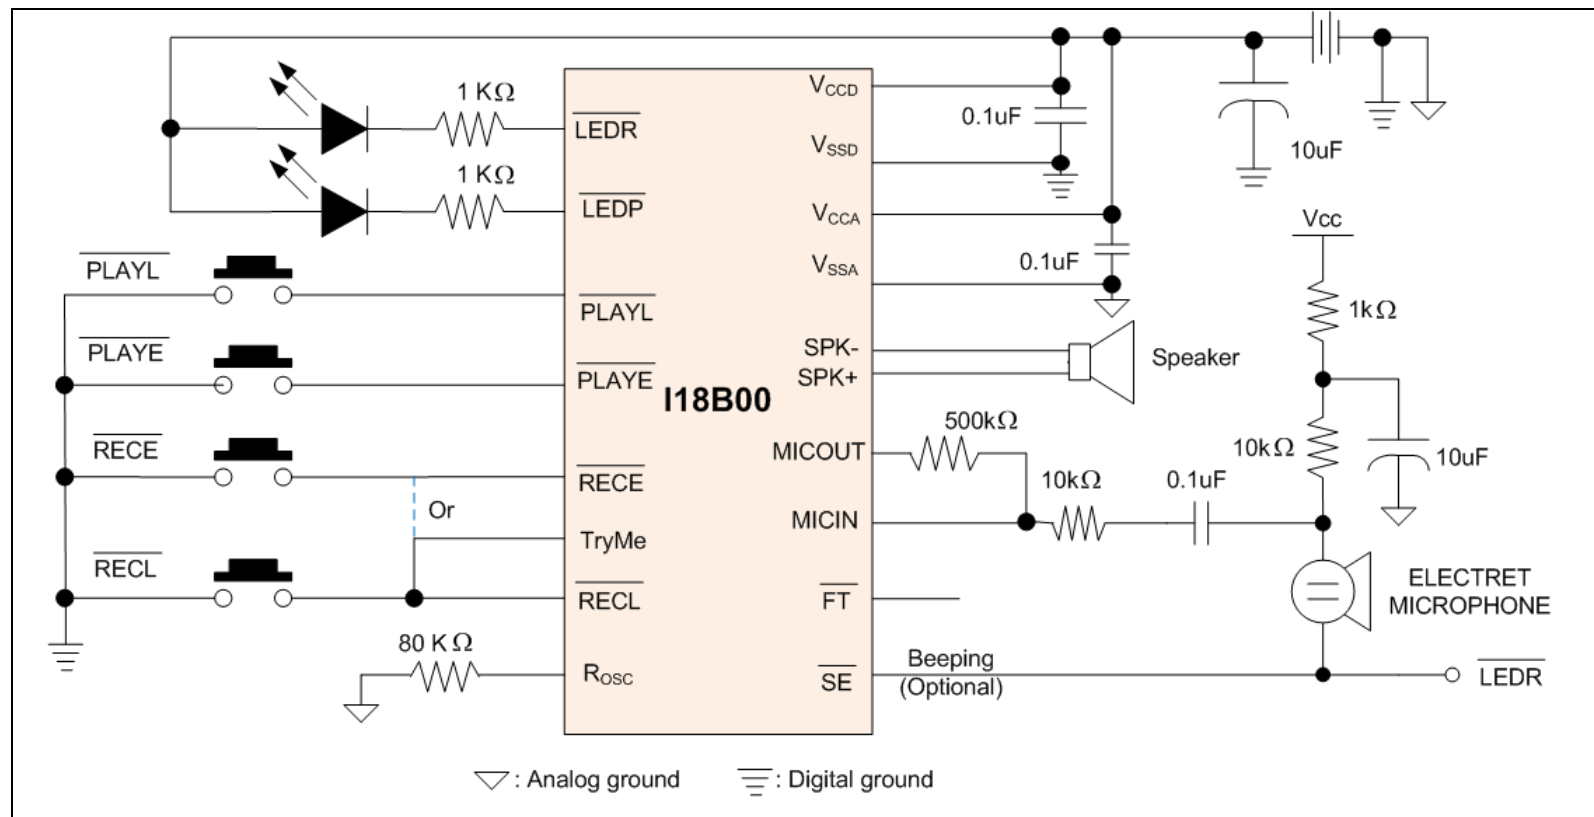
1 KΩ

$\overline{LEDR}$

1 KΩ

$\overline{LEDP}$

$\overline{PLAYL}$

$\overline{PLAYE}$

$\overline{RECE}$

$\overline{RECL}$

$\overline{PLAYL}$

$\overline{PLAYE}$

I18B00

$\overline{RECE}$

Or

TryMe

$\overline{RECL}$

80 KΩ

$R_{OSC}$

$V_{CCD}$

$V_{SSD}$

$V_{CCA}$

$V_{SSA}$

SPK-

SPK+

MICOUT

MICIN

$\overline{FT}$

$\overline{SE}$

0.1uF

10uF

0.1uF

Vcc

1kΩ

Speaker

500kΩ

10kΩ

10kΩ

0.1uF

10uF

ELECTRET MICROPHONE

Beeping (Optional)

$\overline{LEDR}$

: Analog ground

: Digital ground